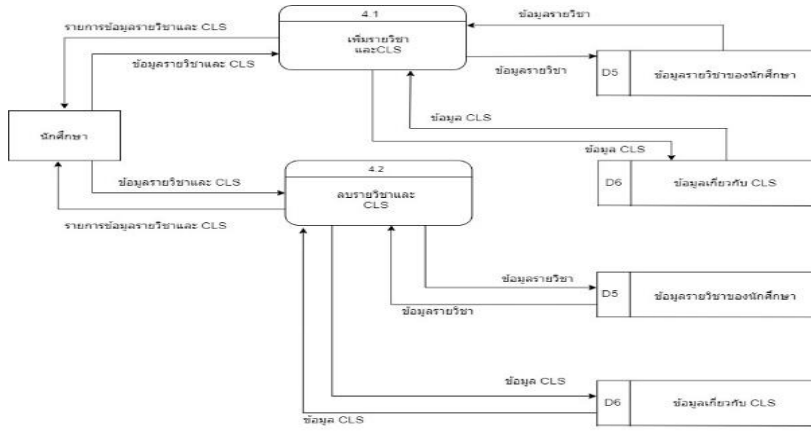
4.1

เพิ่มรายวิชาและCLS

รายการข้อมูลรายวิชาและ CLS

ข้อมูลรายวิชาและ CLS

ข้อมูลรายวิชา

ข้อมูลรายวิชา

D5

ข้อมูลรายวิชาของนักศึกษา

ข้อมูล CLS

ข้อมูล CLS

D6

ข้อมูลเกี่ยวกับ CLS

นักศึกษา

4.2

ลบรายวิชาและ CLS

ข้อมูลรายวิชาและ CLS

รายการข้อมูลรายวิชาและ CLS

ข้อมูลรายวิชา

D5

ข้อมูลรายวิชาของนักศึกษา

ข้อมูลรายวิชา

ข้อมูล CLS

D6

ข้อมูลเกี่ยวกับ CLS

ข้อมูล CLS